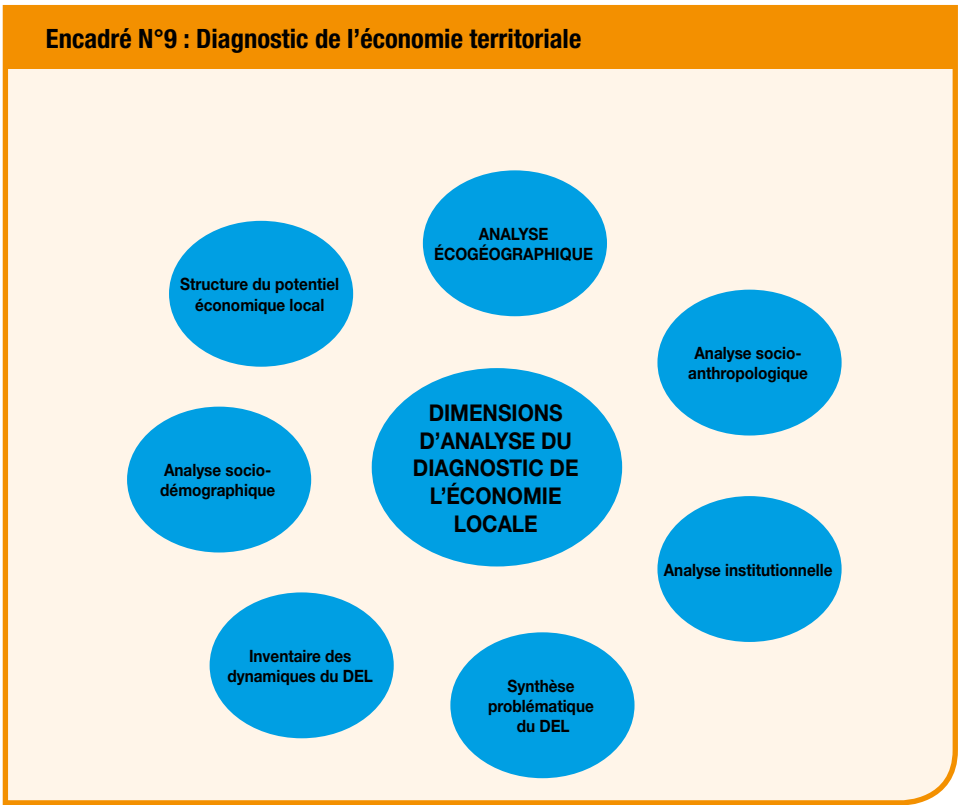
Encadré N°9 : Diagnostic de l’économie territoriale

ANALYSE ÉCOGÉOGRAPHIQUE

Structure du potentiel économique local

Analyse socio-anthropologique

DIMENSIONS D’ANALYSE DU DIAGNOSTIC DE L’ÉCONOMIE LOCALE

Analyse socio-démographique

Analyse institutionnelle

Inventaire des dynamiques du DEL

Synthèse problématique du DEL